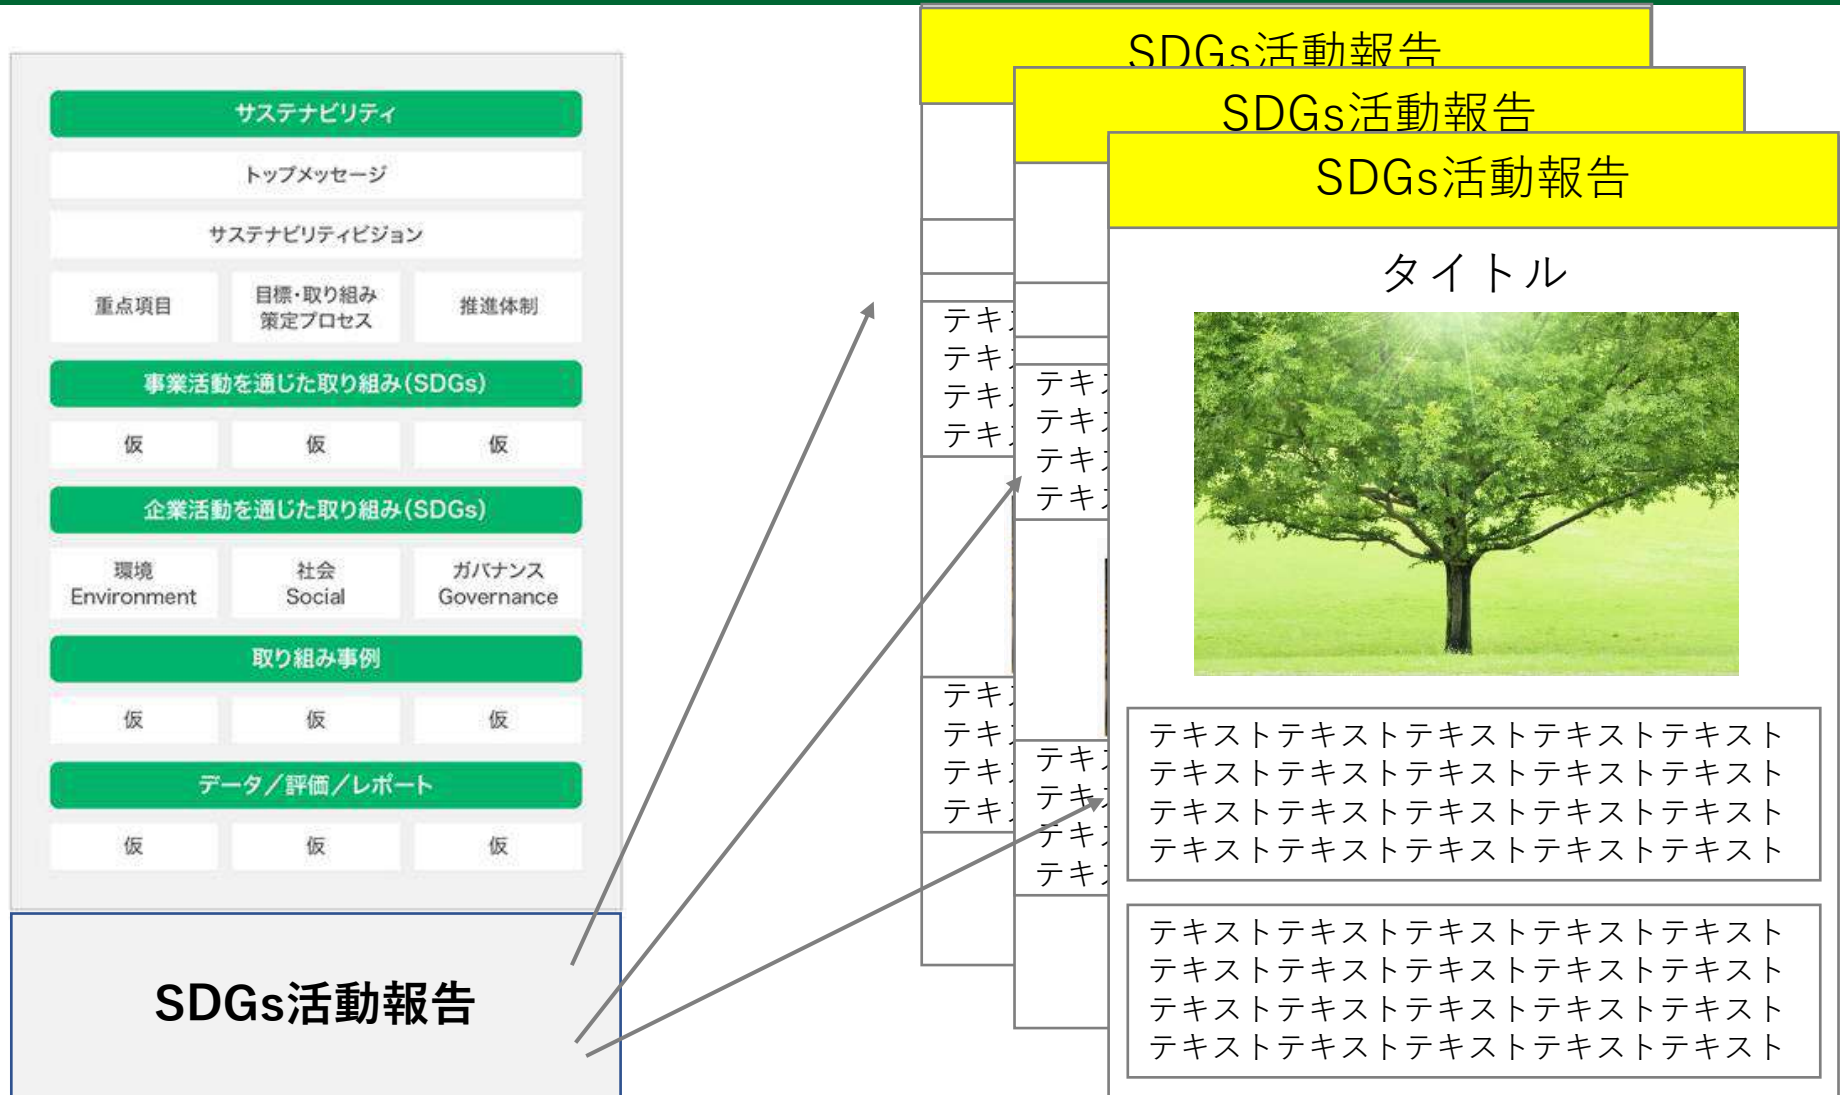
サステナビリティ

トップメッセージ

サステナビリティビジョン

| 重点項目 | 目標・取り組み策定プロセス | 推進体制 |
|---|---|---|

事業活動を通じた取り組み(SDGs)

| 仮 | 仮 | 仮 |
|---|---|---|

企業活動を通じた取り組み(SDGs)

| 環境 Environment | 社会 Social | ガバナンス Governance |
|---|---|---|

取り組み事例

| 仮 | 仮 | 仮 |
|---|---|---|

データ/評価/レポート

| 仮 | 仮 | 仮 |
|---|---|---|

SDGs活動報告

SDGs活動報告

テキ
テキ
テキ
テキ

テキ
テキ
テキ
テキ

SDGs活動報告

テキ
テキ
テキ
テキ

テキ
テキ
テキ
テキ

SDGs活動報告

タイトル

テキストテキストテキストテキストテキスト
テキストテキストテキストテキストテキスト
テキストテキストテキストテキストテキスト
テキストテキストテキストテキストテキスト

テキストテキストテキストテキストテキスト
テキストテキストテキストテキストテキスト
テキストテキストテキストテキストテキスト
テキストテキストテキストテキストテキスト